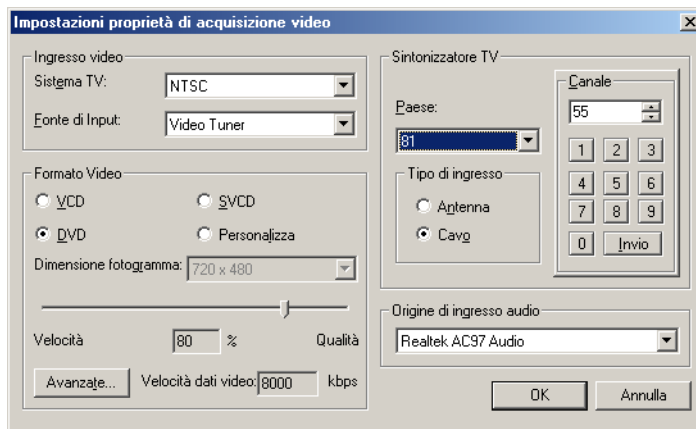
Impostazioni proprietà di acquisizione video

Ingresso video
Sistema TV: NTSC
Fonte di Input: Video Tuner

Formato Video
VCD
SVCD
DVD
Personalizza
Dimensione fotogramma: 720 x 480

Velocità 80 % Qualità

Avanzate... Velocità dati video: 8000 kbps

Sintonizzatore TV
Paese:
81
Tipo di ingresso
Antenna
Cavo

Canale
55
1 2 3
4 5 6
7 8 9
0 Invio

Origine di ingresso audio
Realtek AC97 Audio

OK Annulla